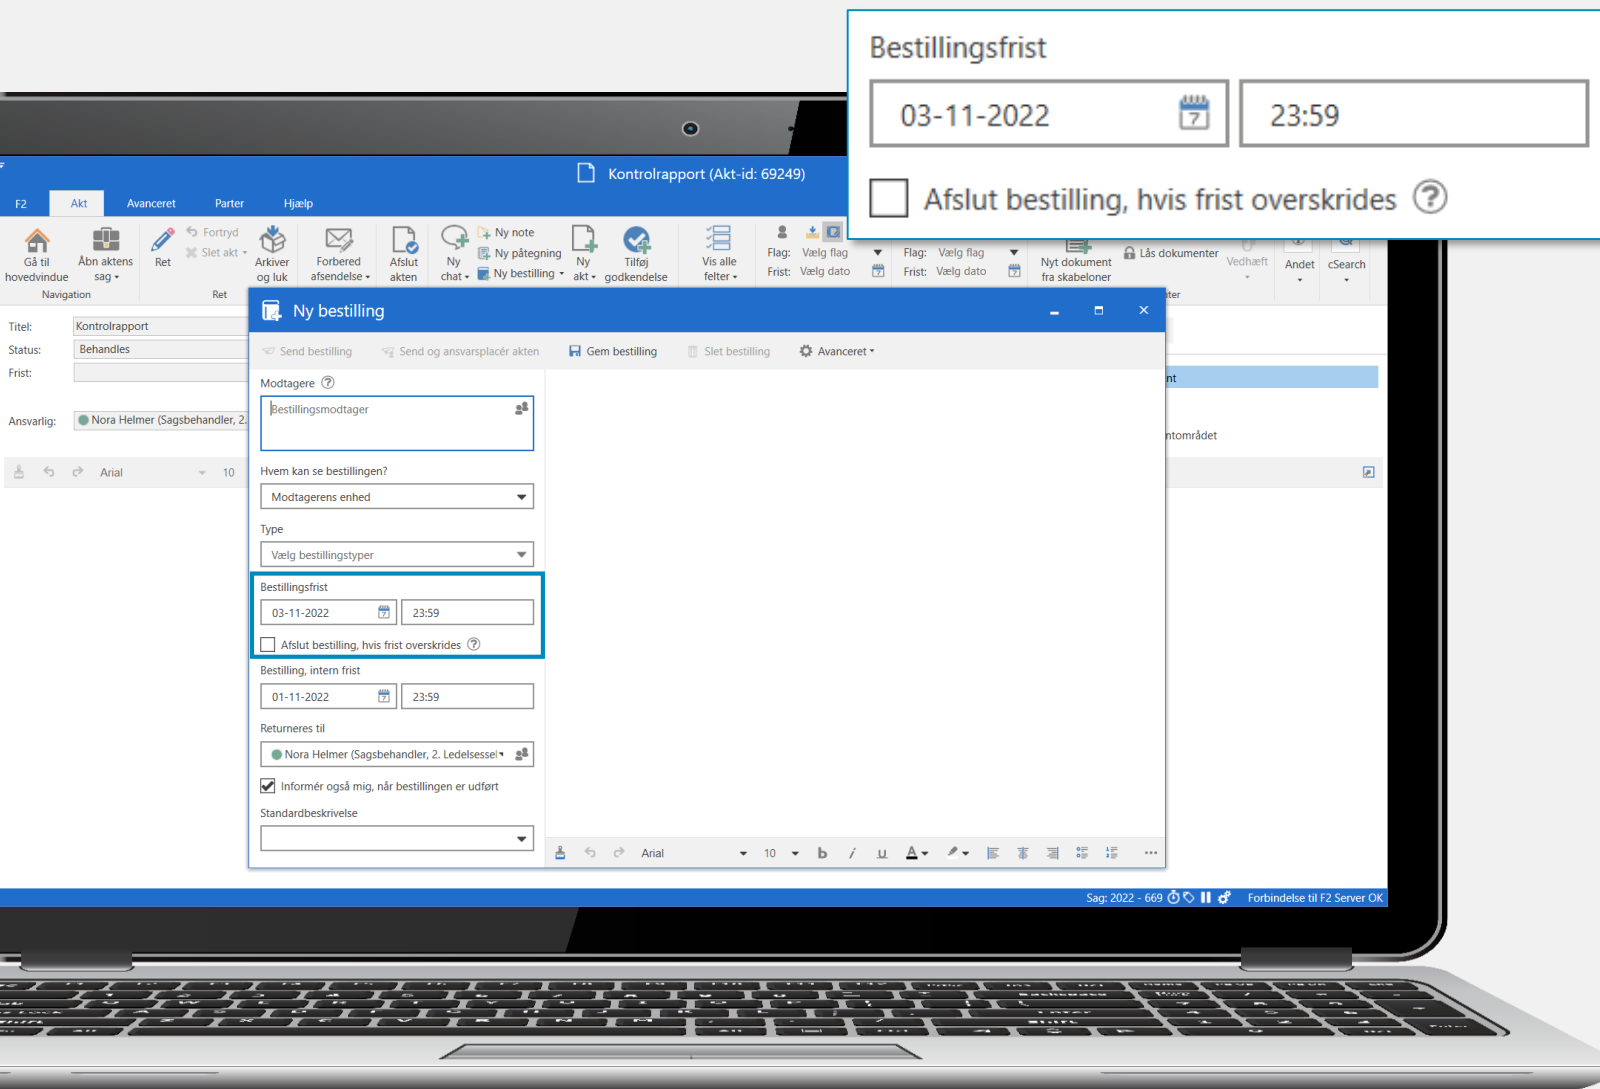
Bestillingsfrist

03-11-2022

23:59

Afslut bestilling, hvis frist overskrides ?

Kontrolrapport (Akt-id: 69249)

F2 Akt Avanceret Parter Hjælp

Gå til hovedvindue
Åbn aktens sag
Navigation
Ret
Fortryd
Slet akt
Ret
Arkiver og luk
Forbered afsendelse
Afslut akten
Ny chat
Ny note
Ny påtegning
Ny bestilling
Ny akt
Tilføj godkendelse
Vis alle felter
Flag: Vælg flag
Frist: Vælg dato
Flag: Vælg flag
Frist: Vælg dato
Nyt dokument fra skabeloner
Lås dokumenter
Vedhæft
Andet
cSearch

Titel: Kontrolrapport
Status: Behandles
Frist:
Ansvarlig: Nora Helmer (Sagsbehandler, 2.
Arial 10

Ny bestilling

Send bestilling
Send og ansvarsplacér akten
Gem bestilling
Slet bestilling
Avanceret

Modtagere ?
Bestillingsmodtager

Hvem kan se bestillingen?
Modtagerens enhed

Type
Vælg bestillingstyper

Bestillingsfrist
03-11-2022
23:59
Afslut bestilling, hvis frist overskrides ?

Bestilling, intern frist
01-11-2022
23:59

Returneres til
Nora Helmer (Sagsbehandler, 2. Ledelsessel

Informér også mig, når bestillingen er udført

Standardbeskrivelse

Arial 10

nt
ntområdet

Sag: 2022 - 669
Forbindelse til F2 Server OK